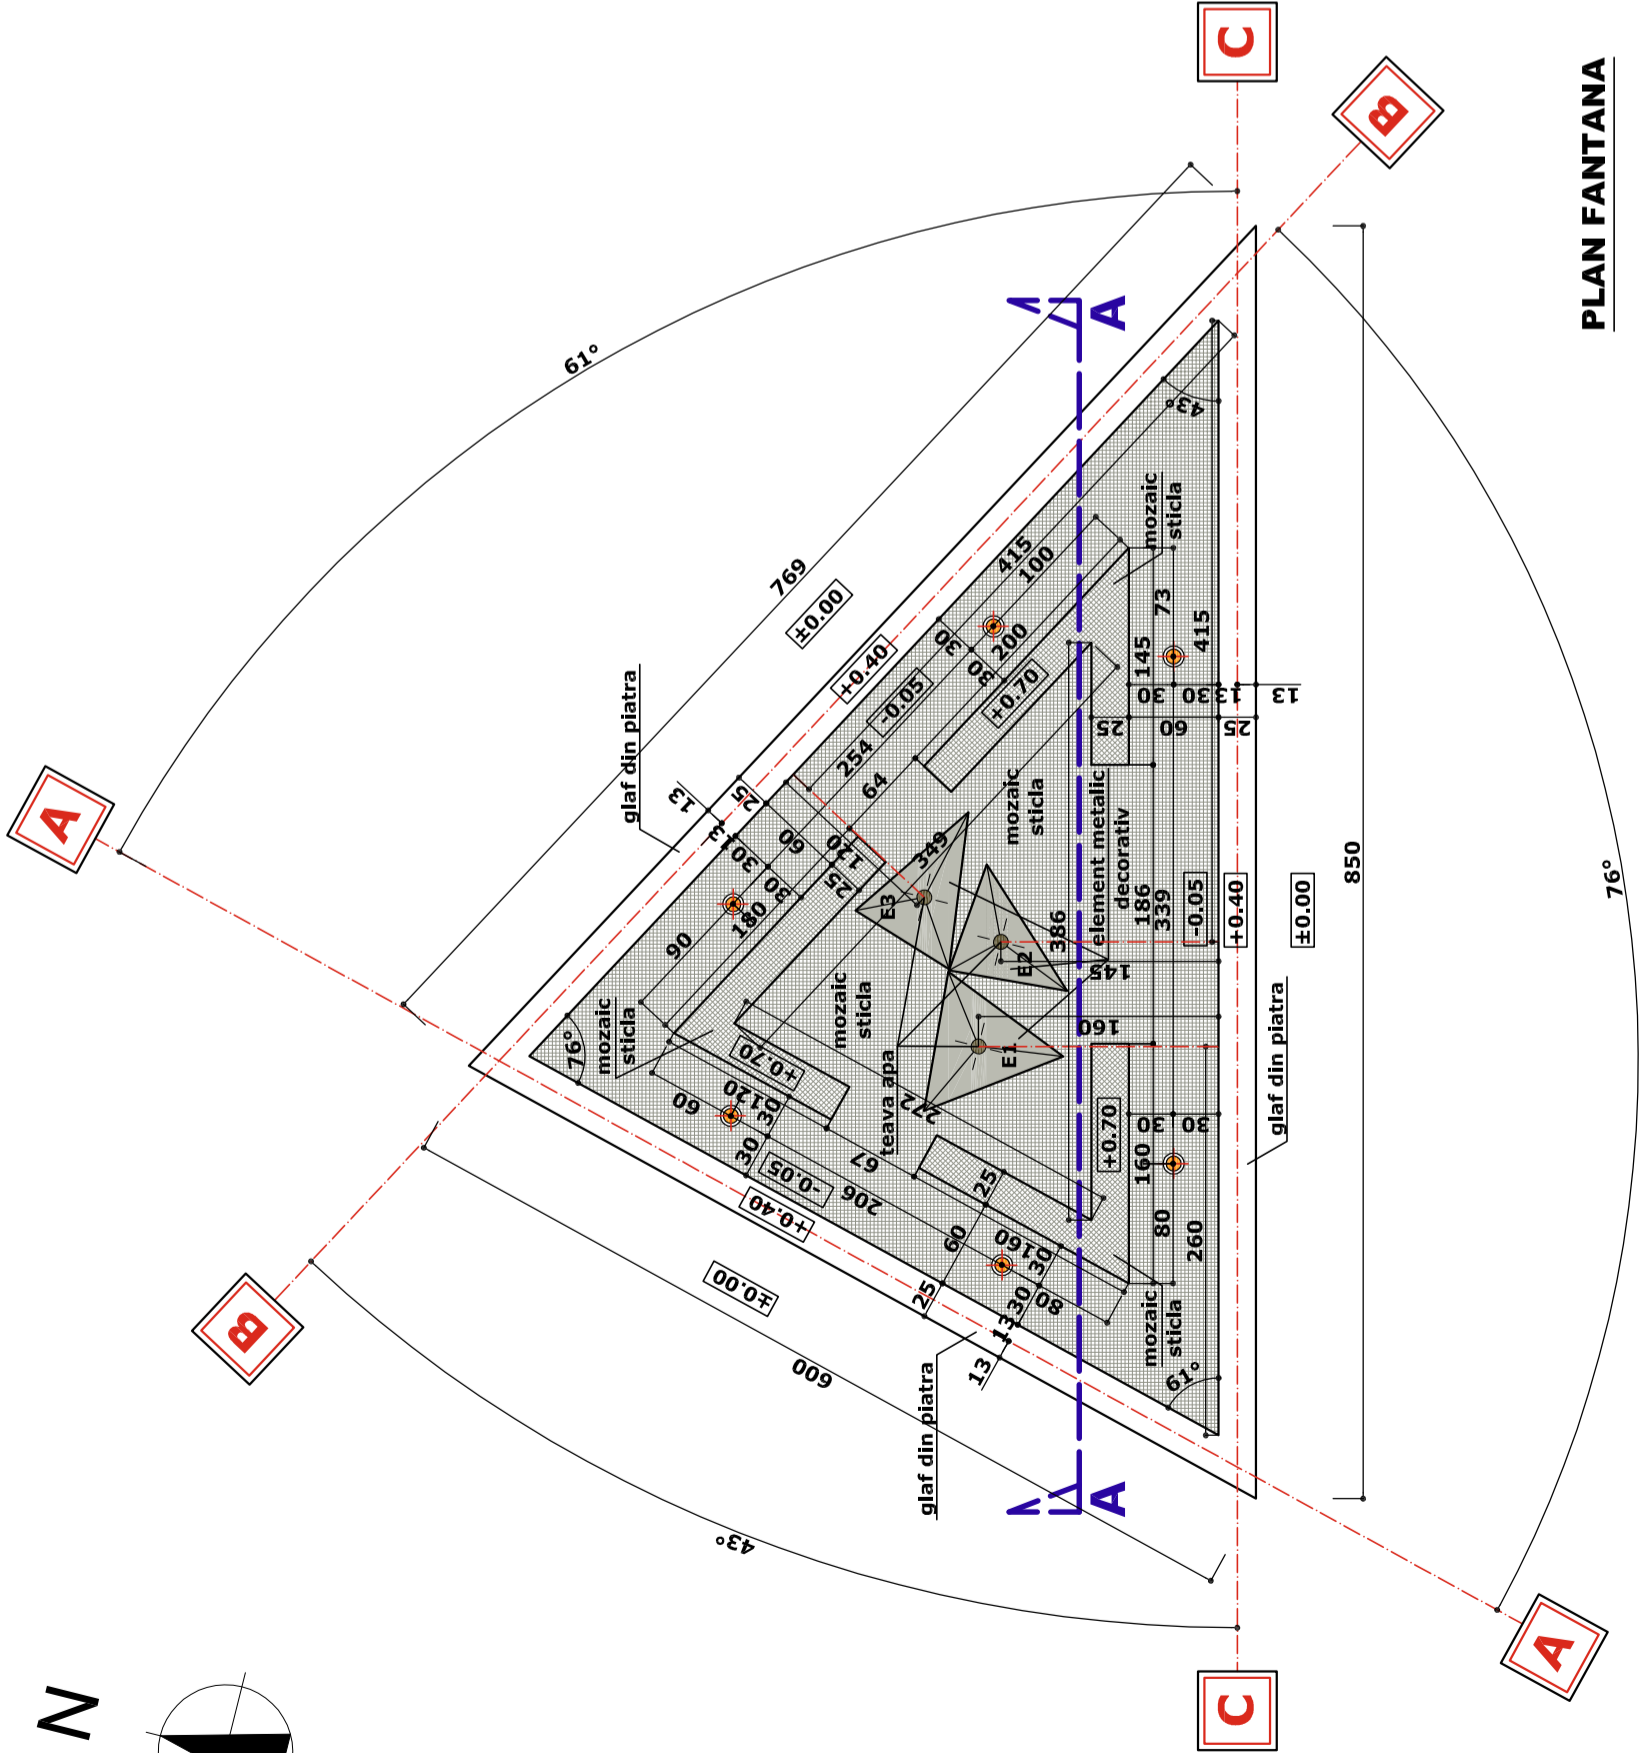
PLAN FANTANA

C
B
A
A
B
C
A
A
A
B

61°
43°
76°
769
600
850
±0.00
±0.00
±0.00
+0.40
+0.40
+0.40
-0.05
-0.05
-0.05
+0.70
+0.70
+0.70

glaf din piatra
glaf din piatra
glaf din piatra

mozaic sticla
mozaic sticla
mozaic sticla
mozaic sticla
mozaic sticla
mozaic sticla

element metalic decorativ
teava apa

E1
E2
E3

415
100
200
30
30
30
254
64
25
13
13
30
30
90
180
60
120
25
349
386
145
160
272
67
206
60
120
30
30
25
60
160
30
80
25
13
30
13
73
415
145
30
30
13
13
60
25
25
186
339
160
30
30
80
260
43°
76°
61°